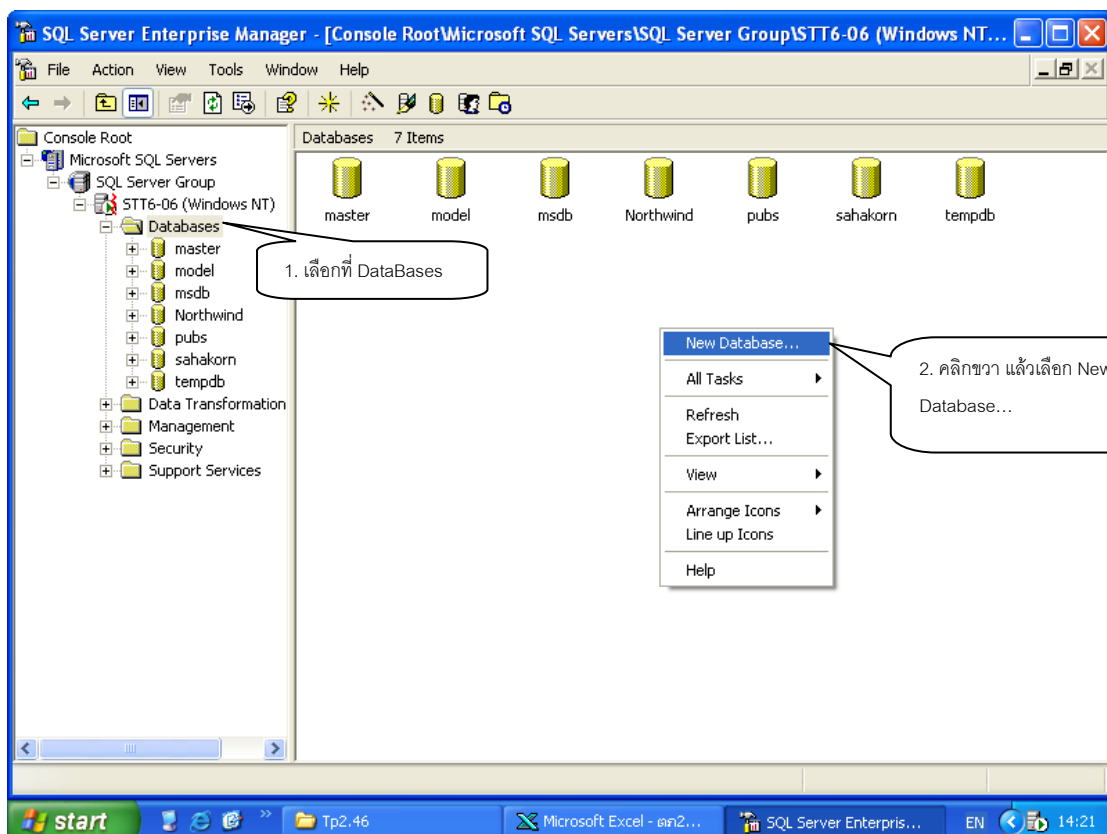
SQL Server Enterprise Manager - [Console Root\Microsoft SQL Servers\SQL Server Group\STT6-06 (Windows NT...

File Action View Tools Window Help

Console Root
Microsoft SQL Servers
SQL Server Group
STT6-06 (Windows NT)
Databases
master
model
msdb
Northwind
pubs
sahakorn
tempdb
Data Transformation
Management
Security
Support Services

Databases 7 Items

master
model
msdb
Northwind
pubs
sahakorn
tempdb

1. เลือกที่ DataBases

New Database...
All Tasks
Refresh
Export List...
View
Arrange Icons
Line up Icons
Help

2. คลิกขวา แล้วเลือก New Database...

start
Tp2.46
Microsoft Excel - ตก2...
SQL Server Enterpris...
EN 14:21